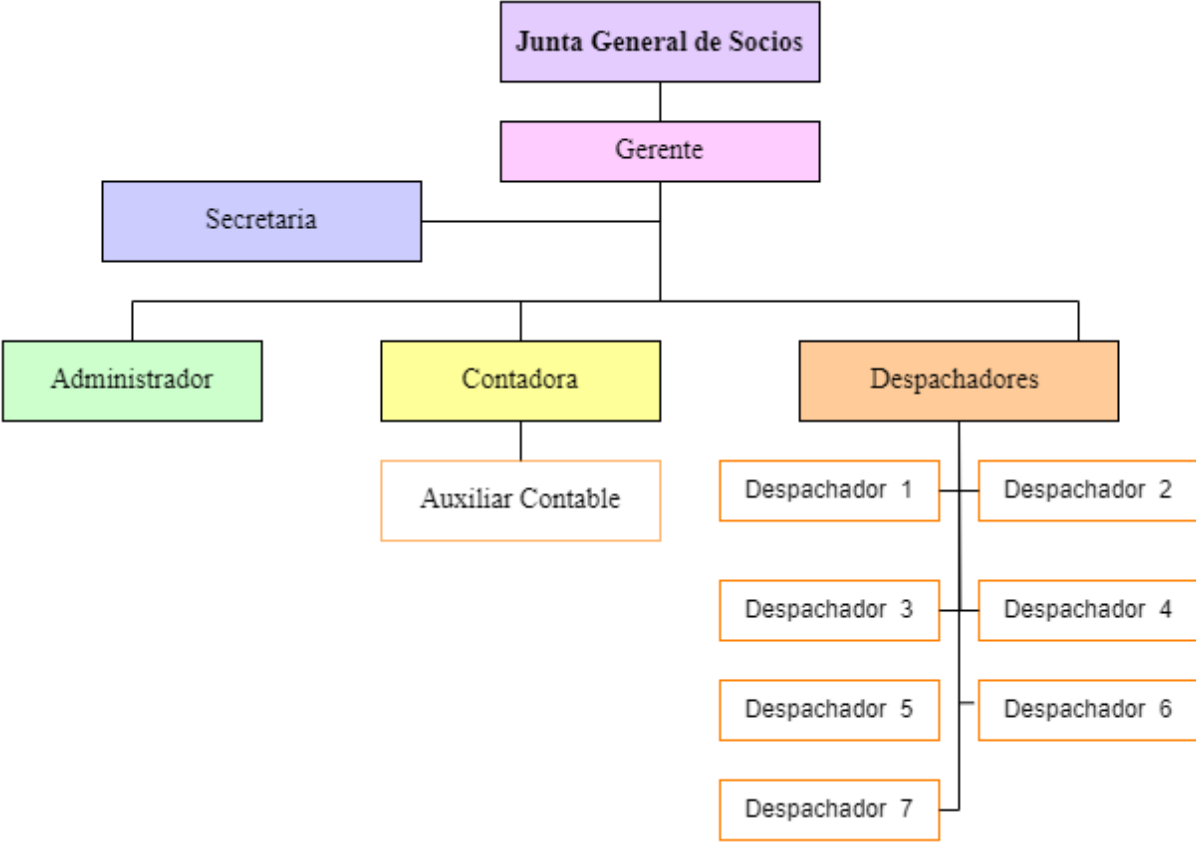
Junta General de Socios

Gerente

Secretaria

Administrador

Contadora

Despachadores

Auxiliar Contable

Despachador 1

Despachador 2

Despachador 3

Despachador 4

Despachador 5

Despachador 6

Despachador 7